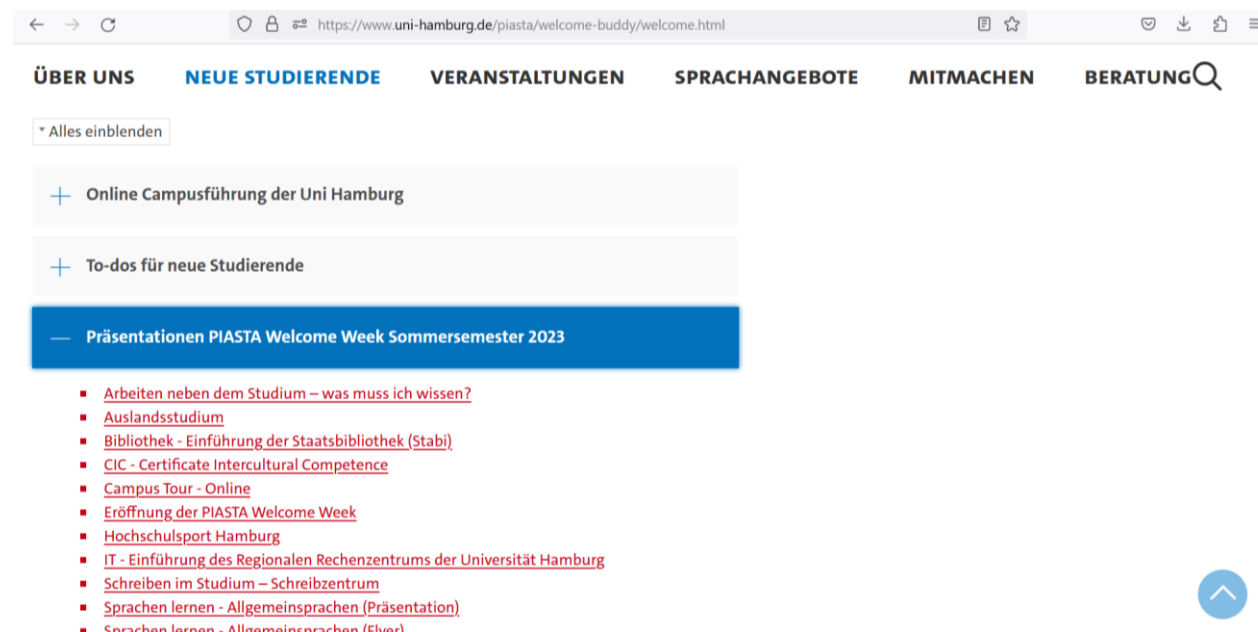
https://www.uni-hamburg.de/piasta/welcome-buddy/welcome.html

ÜBER UNS NEUE STUDIERENDE VERANSTALTUNGEN SPRACHANGEBOTE MITMACHEN BERATUNG

Alles einblenden

+ Online Campusführung der Uni Hamburg

+ To-dos für neue Studierende

— Präsentationen PIASTA Welcome Week Sommersemester 2023

- Arbeiten neben dem Studium – was muss ich wissen?
- Auslandsstudium
- Bibliothek - Einführung der Staatsbibliothek (Stabi)
- CIC - Certificate Intercultural Competence
- Campus Tour - Online
- Eröffnung der PIASTA Welcome Week
- Hochschulsport Hamburg
- IT - Einführung des Regionalen Rechenzentrums der Universität Hamburg
- Schreiben im Studium – Schreibzentrum
- Sprachen lernen - Allgemeinsprachen (Präsentation)
- Sprachen lernen - Allgemeinsprachen (Flyer)